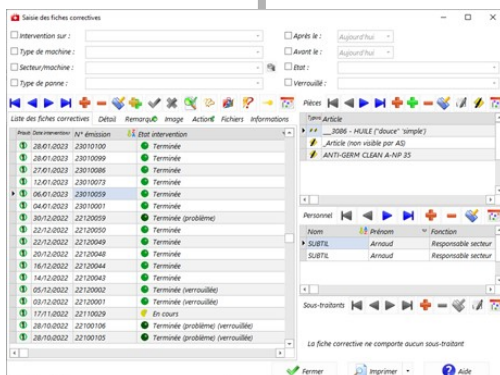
Saisie des fiches correctives

Intervention sur :
Type de machine :
Secteur/machine :
Type de panne :
Après le : Aujourd'hui
Avant le : Aujourd'hui
Etat :
Verrouillé :

Liste des fiches correctives | Détail | Remarque | Image | Action | Fichiers | Informations

| Prisun | Date intervention | N° émission | Etat intervention |
|---|---|---|---|
| | 28/01/2023 | 23010100 | Terminée |
| | 28/01/2023 | 23010099 | Terminée |
| | 27/01/2023 | 23010086 | Terminée |
| | 12/01/2023 | 23010073 | Terminée |
| | 06/01/2023 | 23010059 | Terminée |
| | 04/01/2023 | 23010001 | Terminée |
| | 30/12/2022 | 22120059 | Terminée (problème) |
| | 22/12/2022 | 22120050 | Terminée |
| | 22/12/2022 | 22120049 | Terminée |
| | 22/12/2022 | 22120048 | Terminée |
| | 16/12/2022 | 22120044 | Terminée |
| | 14/12/2022 | 22120043 | Terminée |
| | 05/12/2022 | 22120002 | Terminée (verrouillée) |
| | 03/12/2022 | 22120001 | Terminée (verrouillée) |
| | 17/11/2022 | 22110029 | En cours |
| | 28/10/2022 | 22100106 | Terminée (problème) (verrouillée) |
| | 28/10/2022 | 22100105 | Terminée (problème) (verrouillée) |

Pièces

| Types | Article |
|---|---|
| | _3086 - HUILE ("douce" "simple") |
| | _Article (non visible par AS) |
| | ANTI-GERM CLEAN A-NP 35 |

Personnel

| Nom | Prénom | Fonction |
|---|---|---|
| SUBTIL | Arnaud | Responsable secteur |
| SUBTIL | Arnaud | Responsable secteur |

Sous-traitants

La fiche corrective ne comporte aucun sous-traitant

Fermer | Imprimer | Aide